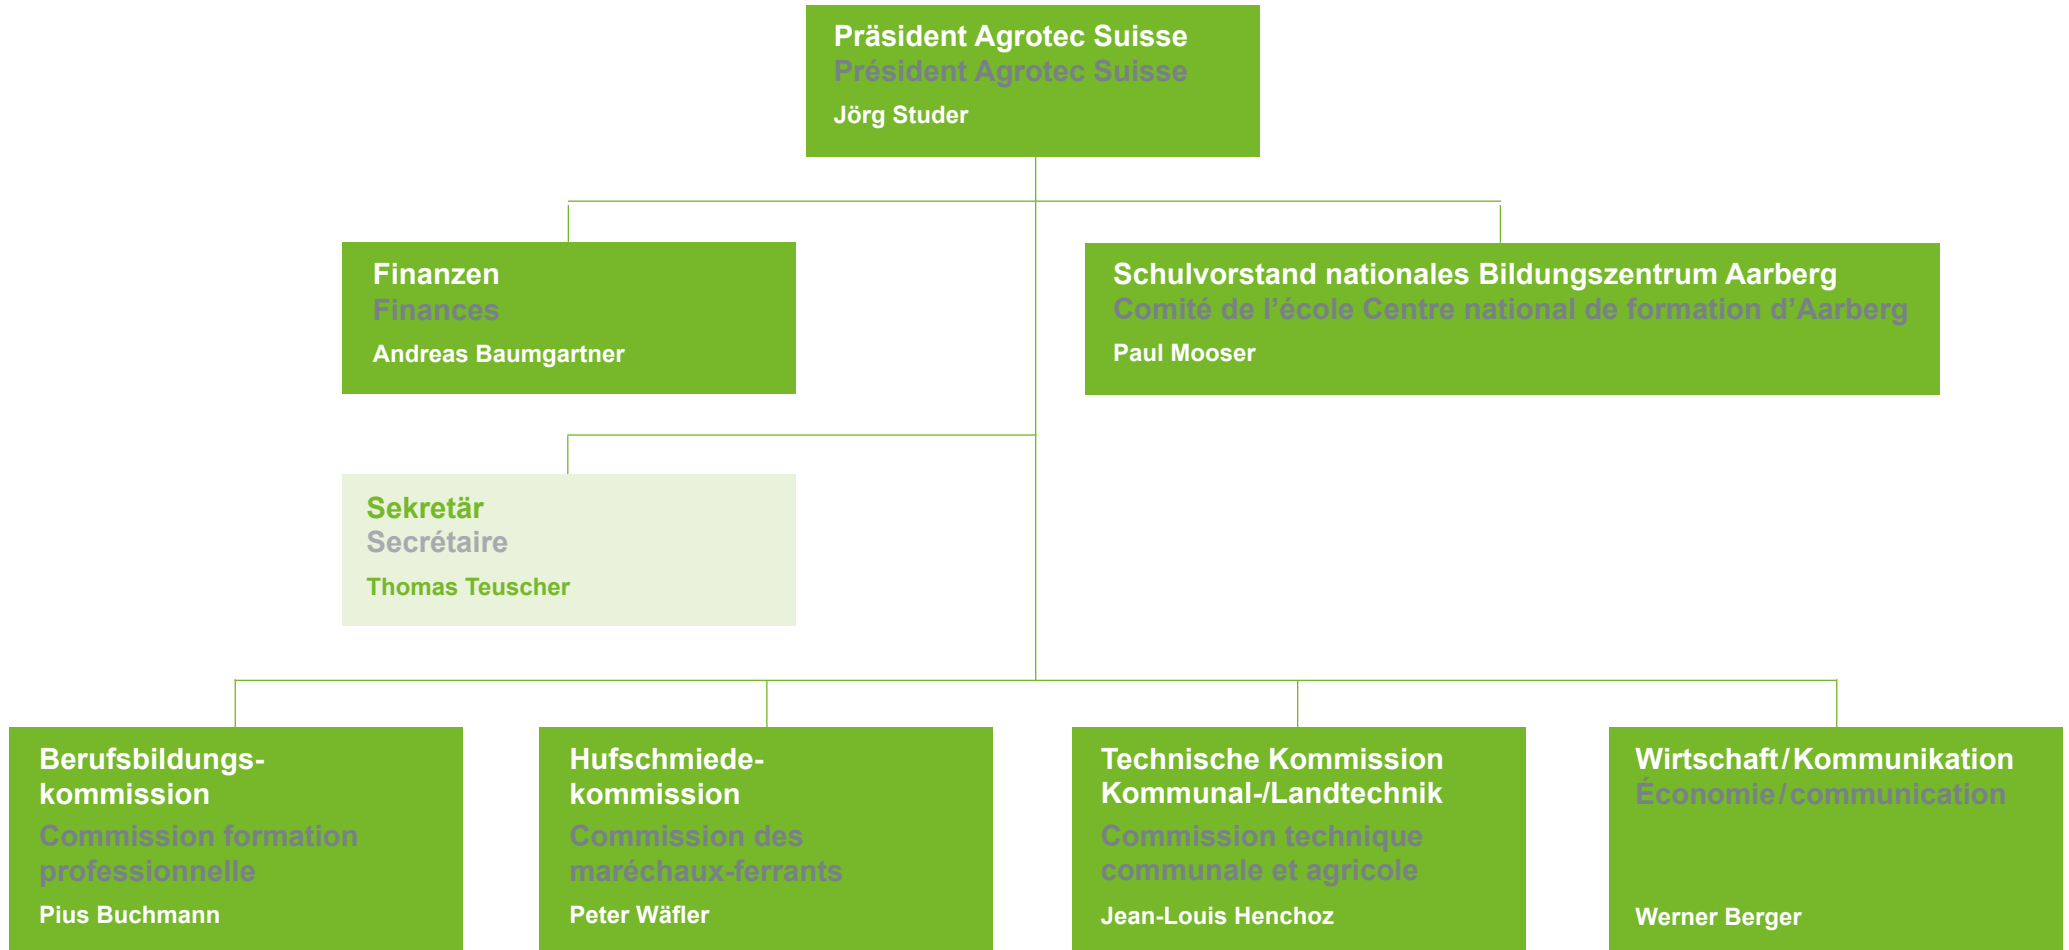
Präsident Agrotec Suisse
Président Agrotec Suisse
Jörg Studer

Finanzen
Finances
Andreas Baumgartner

Schulvorstand nationales Bildungszentrum Aarberg
Comité de l'école Centre national de formation d'Aarberg
Paul Mooser

Sekretär
Secrétaire
Thomas Teuscher

Berufsbildungskommission
Commission formation professionnelle
Pius Buchmann

Hufschmiedekommission
Commission des maréchaux-ferrants
Peter Wäfler

Technische Kommission Kommunal-/Landtechnik
Commission technique communale et agricole
Jean-Louis Henchoz

Wirtschaft / Kommunikation
Économie / communication
Werner Berger